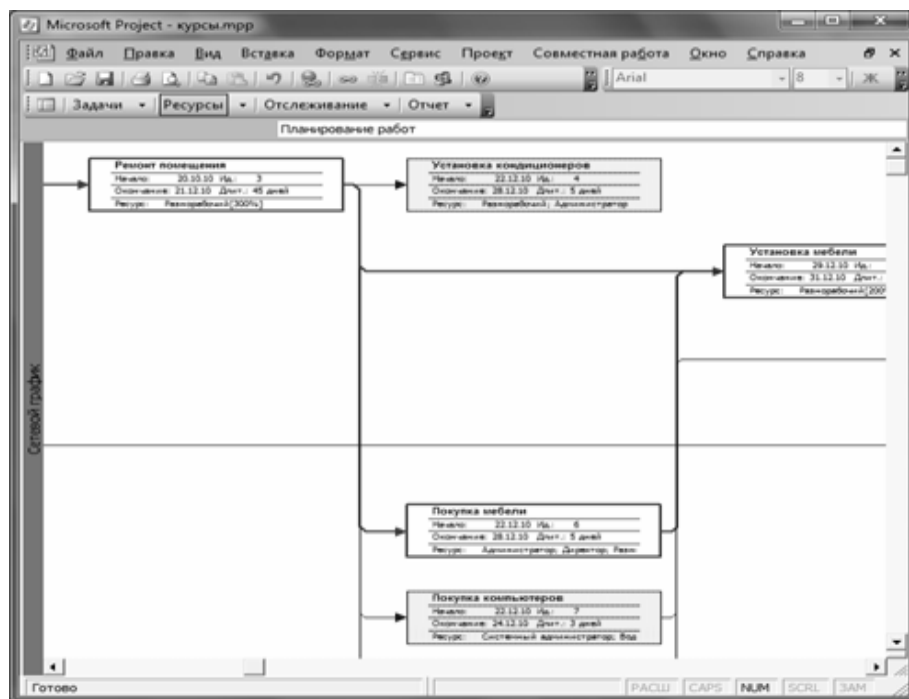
Microsoft Project - курсы.mpp

Файл Правка Вид Вставка Формат Сервис Проект Совместная работа Окно Справка

Arial 8 Ж

Задачи Ресурсы Отслеживание Отчет

Планирование работ

Ремонт помещения
Начало: 20.10.10 Ид.: 3
Окончание: 21.12.10 Длит.: 45 дней
Ресурс: Разнорабочий[300%]

Установка кондиционеров
Начало: 22.12.10 Ид.: 4
Окончание: 28.12.10 Длит.: 5 дней
Ресурс: Разнорабочий; Администратор

Установка мебели
Начало: 29.12.10 Ид.:
Окончание: 31.12.10 Длит.:
Ресурс: Разнорабочий[200

Сетевой график

Покупка мебели
Начало: 22.12.10 Ид.: 6
Окончание: 28.12.10 Длит.: 5 дней
Ресурс: Администратор, Директор, Разн

Покупка компьютеров
Начало: 22.12.10 Ид.: 7
Окончание: 24.12.10 Длит.: 3 дней
Ресурс: Системный администратор; Бод

Готово
РАСШ CAPS NUM SCRL ЗАМ